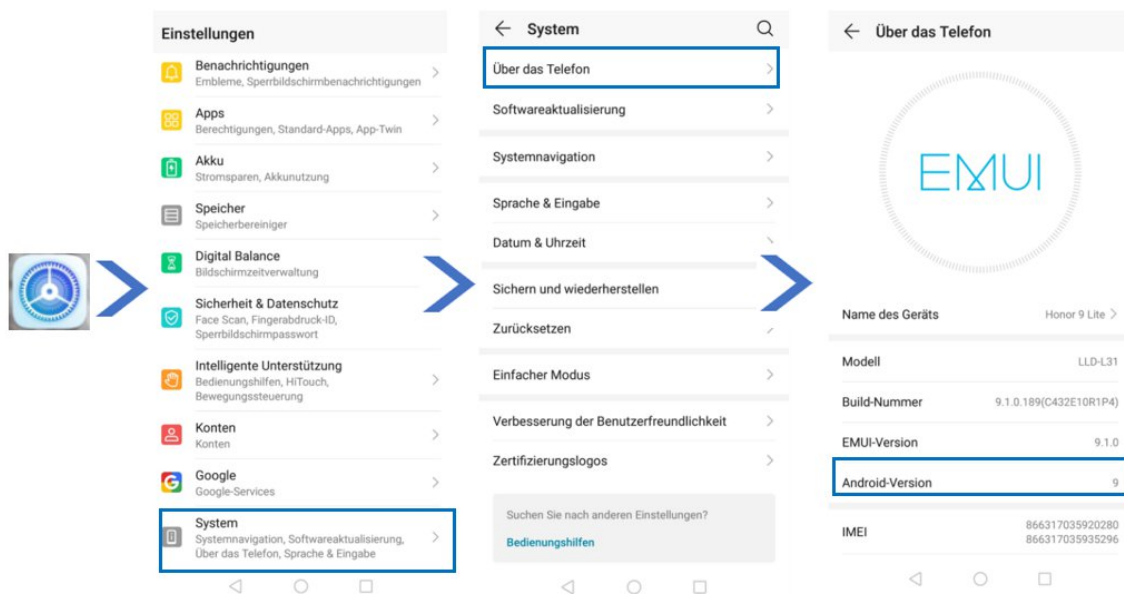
Einstellungen

Benachrichtigungen
Embleme, Sperrbildschirmbenachrichtigungen

Apps
Berechtigungen, Standard-Apps, App-Twin

Akku
Stromsparen, Akkunutzung

Speicher
Speicherbereiniger

Digital Balance
Bildschirmzeitverwaltung

Sicherheit & Datenschutz
Face Scan, Fingerabdruck-ID, Sperrbildschirmpasswort

Intelligente Unterstützung
Bedienungshilfen, HiTouch, Bewegungssteuerung

Konten
Konten

Google
Google-Services

System
Systemnavigation, Softwareaktualisierung, Über das Telefon, Sprache & Eingabe

System

Über das Telefon

Softwareaktualisierung

Systemnavigation

Sprache & Eingabe

Datum & Uhrzeit

Sichern und wiederherstellen

Zurücksetzen

Einfacher Modus

Verbesserung der Benutzerfreundlichkeit

Zertifizierungslogos

Suchen Sie nach anderen Einstellungen?
Bedienungshilfen

Über das Telefon

EMUI

| | |
|---|---|
| Name des Geräts | Honor 9 Lite |
| Modell | LLD-L31 |
| Build-Nummer | 9.1.0.189(C432E10R1P4) |
| EMUI-Version | 9.1.0 |
| Android-Version | 9 |
| IMEI | 866317035920280 866317035935296 |